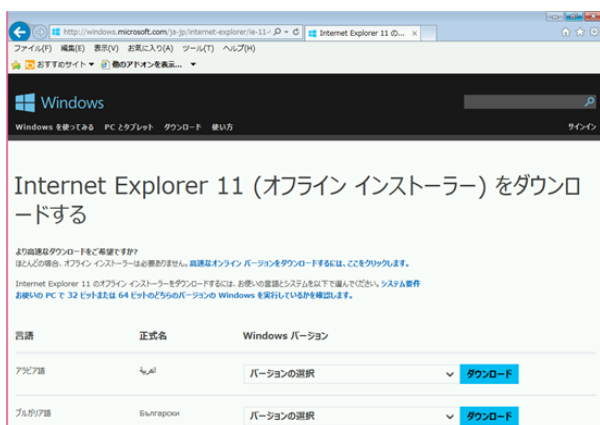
http://windows.microsoft.com/ja-jp/internet-explorer/ie-11-
Internet Explorer 11 の...
ファイル(F) 編集(E) 表示(V) お気に入り(A) ツール(T) ヘルプ(H)
おすすめサイト ▾ 他のアドオンを表示... ▾

Windows
Windows を使ってみる PC とタブレット ダウンロード 使い方
サインイン

Internet Explorer 11 (オフライン インストーラー) をダウンロードする

より高速なダウンロードをご希望ですか?
ほとんどの場合、オフライン インストーラーは必要ありません。高速なオンライン バージョンをダウンロードするには、ここをクリックします。

Internet Explorer 11 のオフライン インストーラーをダウンロードするには、お使いの言語とシステムを以下で選んでください。システム要件
お使いの PC で 32 ビットまたは 64 ビットのどちらのバージョンの Windows を実行しているかを確認します。

| 言語 | 正式名 | Windows バージョン | |
|---|---|---|---|
| アラビア語 | العربية | バージョンの選択 | ダウンロード |
| ブルガリア語 | Български | バージョンの選択 | ダウンロード |